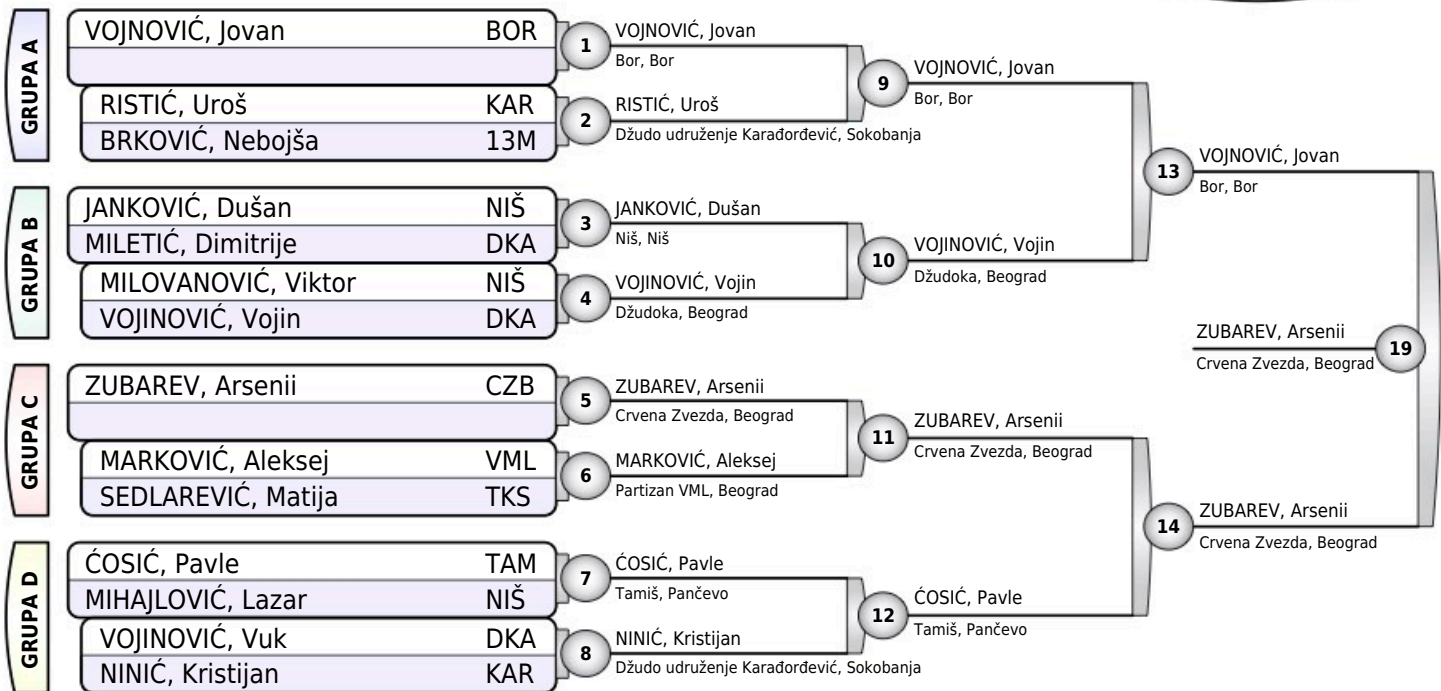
GRUPA A

VOJNOVIĆ, Jovan BOR

RISTIĆ, Uroš KAR

BRKOVIĆ, Nebojša 13M

GRUPA B

JANKOVIĆ, Dušan NIŠ

MILETIĆ, Dimitrije DKA

MILOVANOVIĆ, Viktor NIŠ

VOJINOVIĆ, Vojin DKA

GRUPA C

ZUBAREV, Arsenii CZB

MARKOVIĆ, Aleksej VML

SEDLAREVIĆ, Matija TKS

GRUPA D

ĆOSIĆ, Pavle TAM

MIHAJLOVIĆ, Lazar NIŠ

VOJINOVIĆ, Vuk DKA

NINIĆ, Kristijan KAR

1 VOJNOVIĆ, Jovan
Bor, Bor

2 RISTIĆ, Uroš
Džudo udruženje Karađorđević, Sokobanja

3 JANKOVIĆ, Dušan
Niš, Niš

4 VOJINOVIĆ, Vojin
Džudoka, Beograd

5 ZUBAREV, Arsenii
Crvena Zvezda, Beograd

6 MARKOVIĆ, Aleksej
Partizan VML, Beograd

7 ĆOSIĆ, Pavle
Tamiš, Pančevo

8 NINIĆ, Kristijan
Džudo udruženje Karađorđević, Sokobanja

9 VOJNOVIĆ, Jovan
Bor, Bor

10 VOJINOVIĆ, Vojin
Džudoka, Beograd

11 ZUBAREV, Arsenii
Crvena Zvezda, Beograd

12 ĆOSIĆ, Pavle
Tamiš, Pančevo

13 VOJNOVIĆ, Jovan
Bor, Bor

14 ZUBAREV, Arsenii
Crvena Zvezda, Beograd

19 ZUBAREV, Arsenii
Crvena Zvezda, Beograd